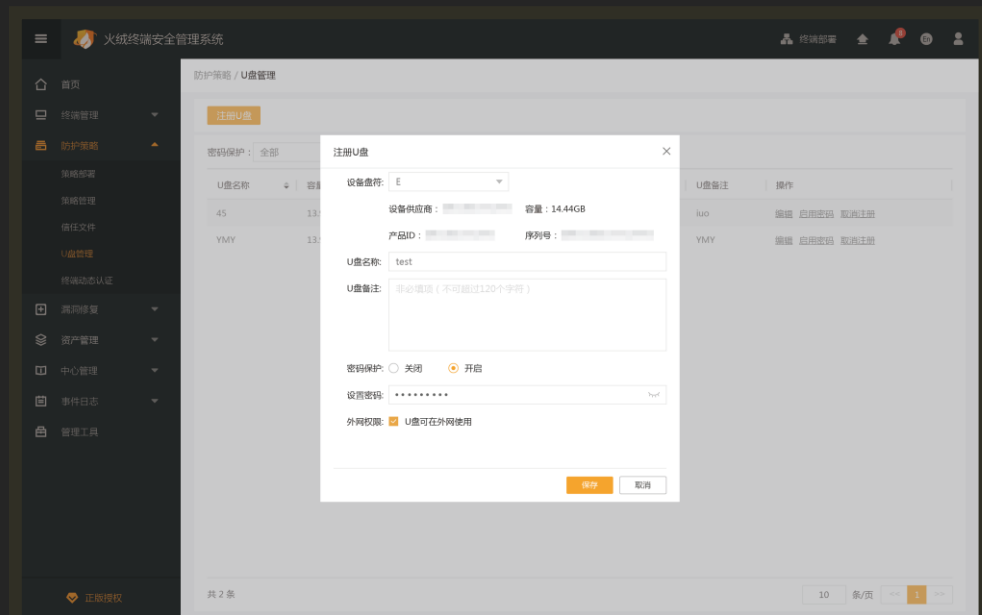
火绒终端安全管理系统

终端部署

首页
终端管理
防护策略
策略部署
策略管理
信任文件
U盘管理
终端动态认证
漏洞修复
资产管理
中心管理
事件日志
管理工具

正版授权

防护策略 / U盘管理

注册U盘

密码保护： 全部

| U盘名称 | 容量 | U盘备注 | 操作 |
|---|---|---|---|
| 45 | 13. | iuo | 编辑 启用密码 取消注册 |
| YMY | 13. | YMY | 编辑 启用密码 取消注册 |

共 2 条

10 条/页 1

注册U盘

设备盘符: E

设备供应商： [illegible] 容量：14.44GB

产品ID： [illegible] 序列号： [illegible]

U盘名称: test

U盘备注: 非必填项（不可超过120个字符）

密码保护: 关闭 开启

设置密码: •••••••••

外网权限: U盘可在外网使用

保存 取消